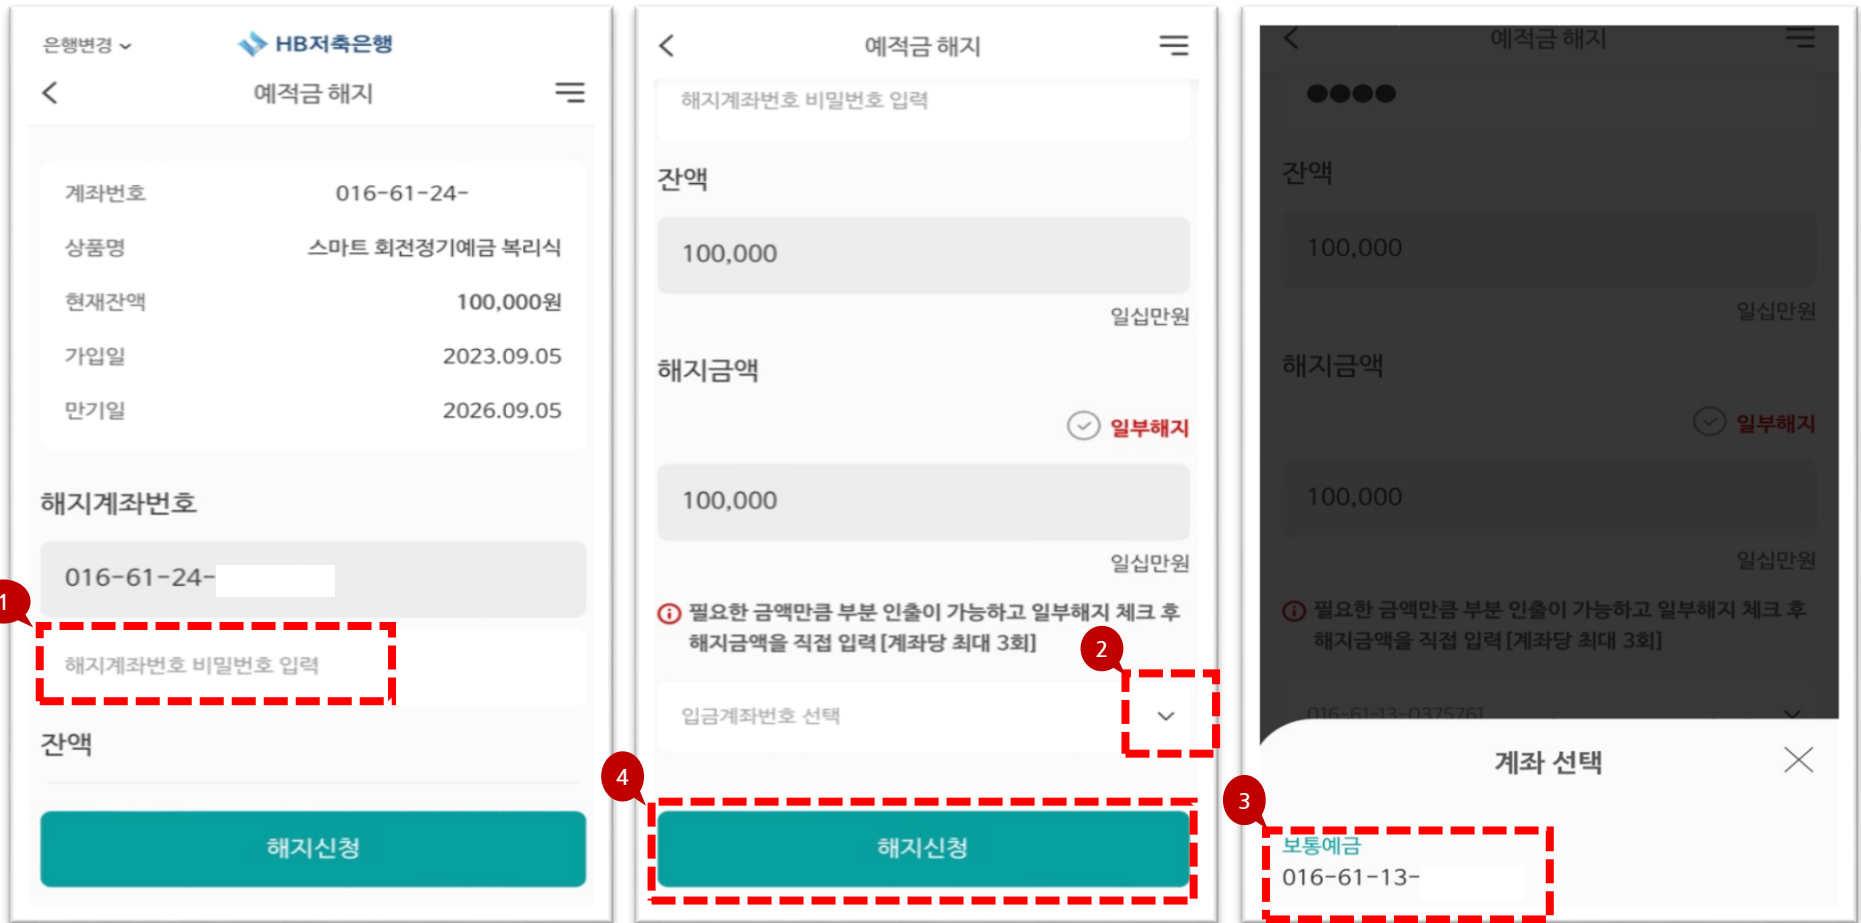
은행변경 ⌄ HB저축은행

예적금 해지

계좌번호 016-61-24-

상품명 스마트 회전정기예금 복리식

현재잔액 100,000원

가입일 2023.09.05

만기일 2026.09.05

해지계좌번호

016-61-24-

1

해지계좌번호 비밀번호 입력

잔액

해지신청

예적금 해지

해지계좌번호 비밀번호 입력

잔액

100,000

일십만원

해지금액

일부해지

100,000

일십만원

필요한 금액만큼 부분 인출이 가능하고 일부해지 체크 후 해지금액을 직접 입력 [계좌당 최대 3회]

2

입금계좌번호 선택

4

해지신청

예적금 해지

●●●●

잔액

100,000

일십만원

해지금액

일부해지

100,000

일십만원

필요한 금액만큼 부분 인출이 가능하고 일부해지 체크 후 해지금액을 직접 입력 [계좌당 최대 3회]

016-61-13-0375761

계좌 선택

3

보통예금

016-61-13-